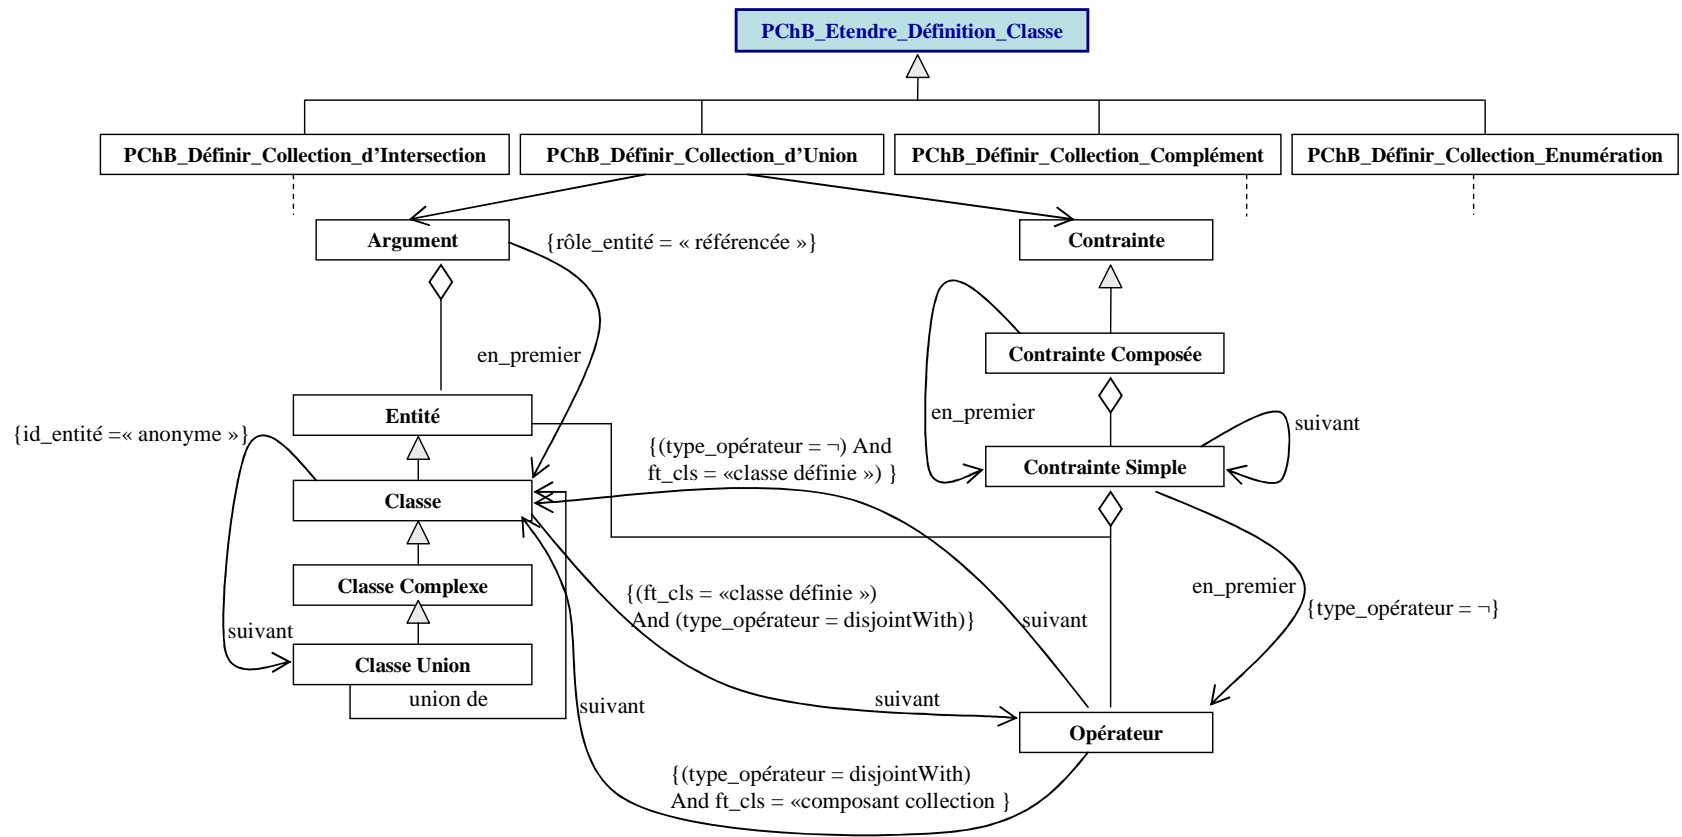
PChB_Etendre_Définition_Classe

PChB_Définir_Collection_d'Intersection

PChB_Définir_Collection_d'Union

PChB_Définir_Collection_Complément

PChB_Définir_Collection_Enumération

Argument

{rôle_entité = « référencée »}

Contrainte

en_premier

Contrainte Composée

en_premier

suivant

Entité

{id_entité =« anonyme »}

{(type_opérateur = ¬) And ft_cls = «classe définie ») }

Contrainte Simple

Classe

Classe Complexe

{(ft_cls = «classe définie ») And (type_opérateur = disjointWith)}

suivant

en_premier

{type_opérateur = ¬}

suivant

Classe Union

union de

suivant

suivant

Opérateur

{(type_opérateur = disjointWith) And ft_cls = «composant collection }